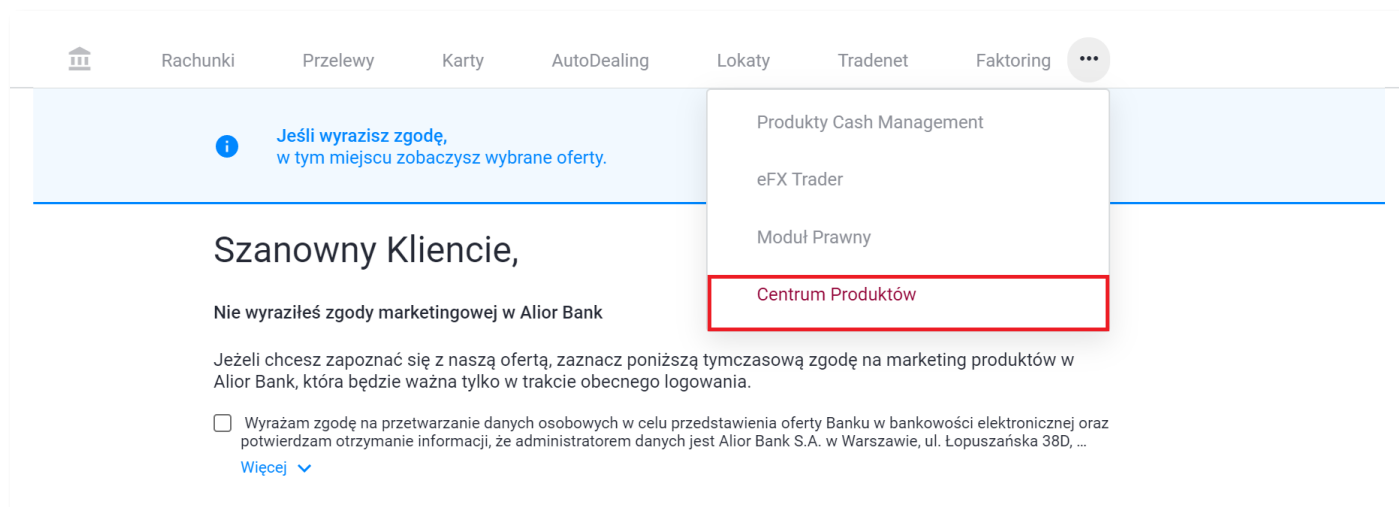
Rachunki Przelewy Karty AutoDealing Lokaty Tradenet Faktoring •••

Produkty Cash Management

eFX Trader

Moduł Prawny

Centrum Produktów

Jeśli wyrazisz zgodę,
w tym miejscu zobaczysz wybrane oferty.

Szanowny Kliencie,

Nie wyraziłeś zgody marketingowej w Alior Bank

Jeżeli chcesz zapoznać się z naszą ofertą, zaznacz poniższą tymczasową zgodę na marketing produktów w Alior Bank, która będzie ważna tylko w trakcie obecnego logowania.

Wyrażam zgodę na przetwarzanie danych osobowych w celu przedstawienia oferty Banku w bankowości elektronicznej oraz potwierdzam otrzymanie informacji, że administratorem danych jest Alior Bank S.A. w Warszawie, ul. Łopuszańska 38D, ...

Więcej